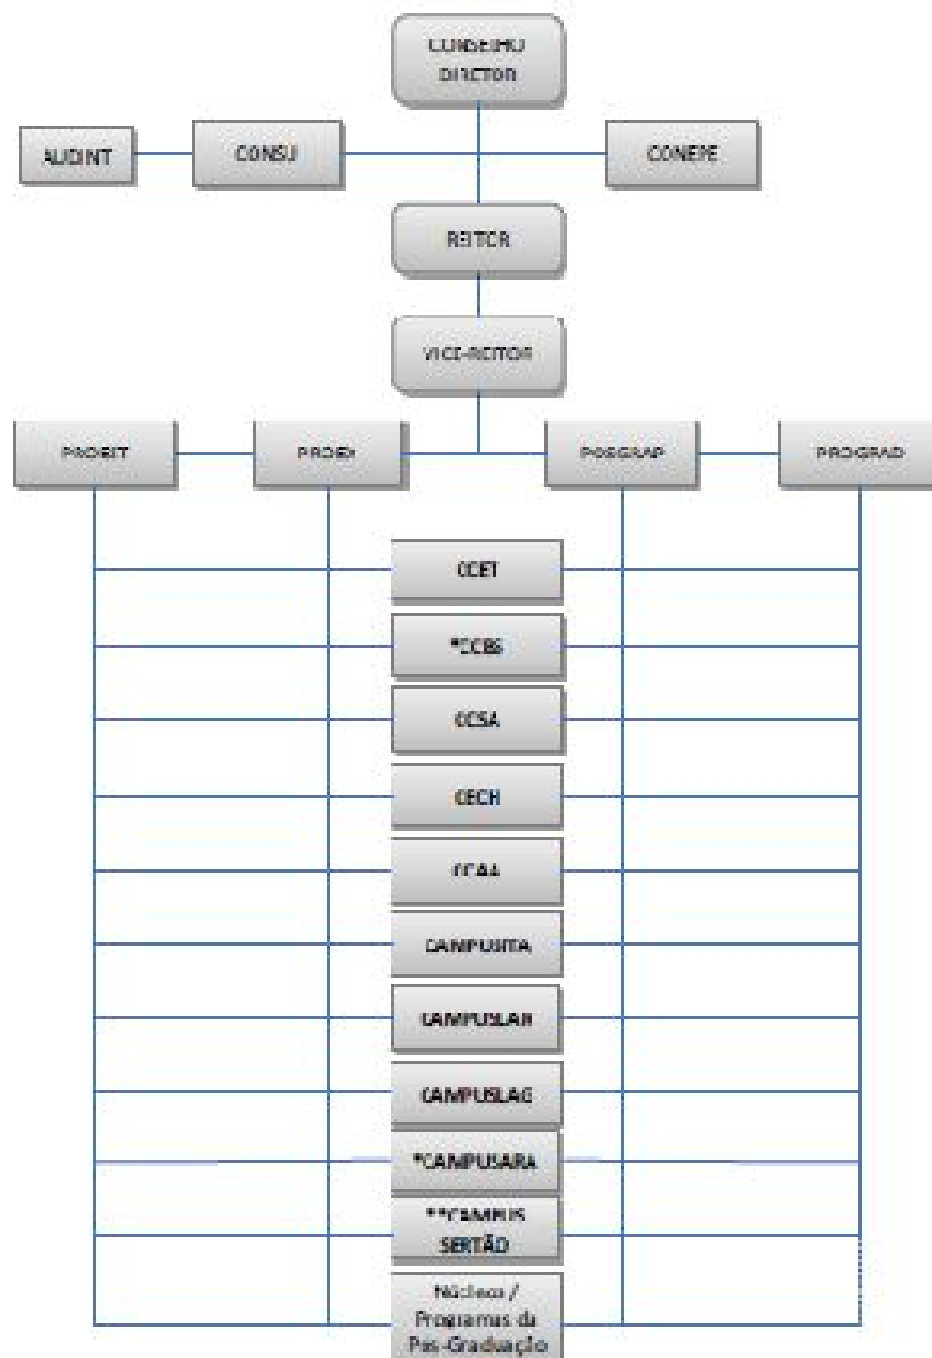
CONSELHO DIRETOR

AUDINT

CONSU

CONEPE

REITOR

VICE-REITOR

PROBIT

PROEX

POSGRAP

PROGRAD

CCET

*CCBS

CCSA

CECH

CCAA

CAMPUSITA

CAMPUSLAR

CAMPUSLAG

*CAMPUSARA

**CAMPUS SERTÃO

Núcleos / Programas de Pós-Graduação